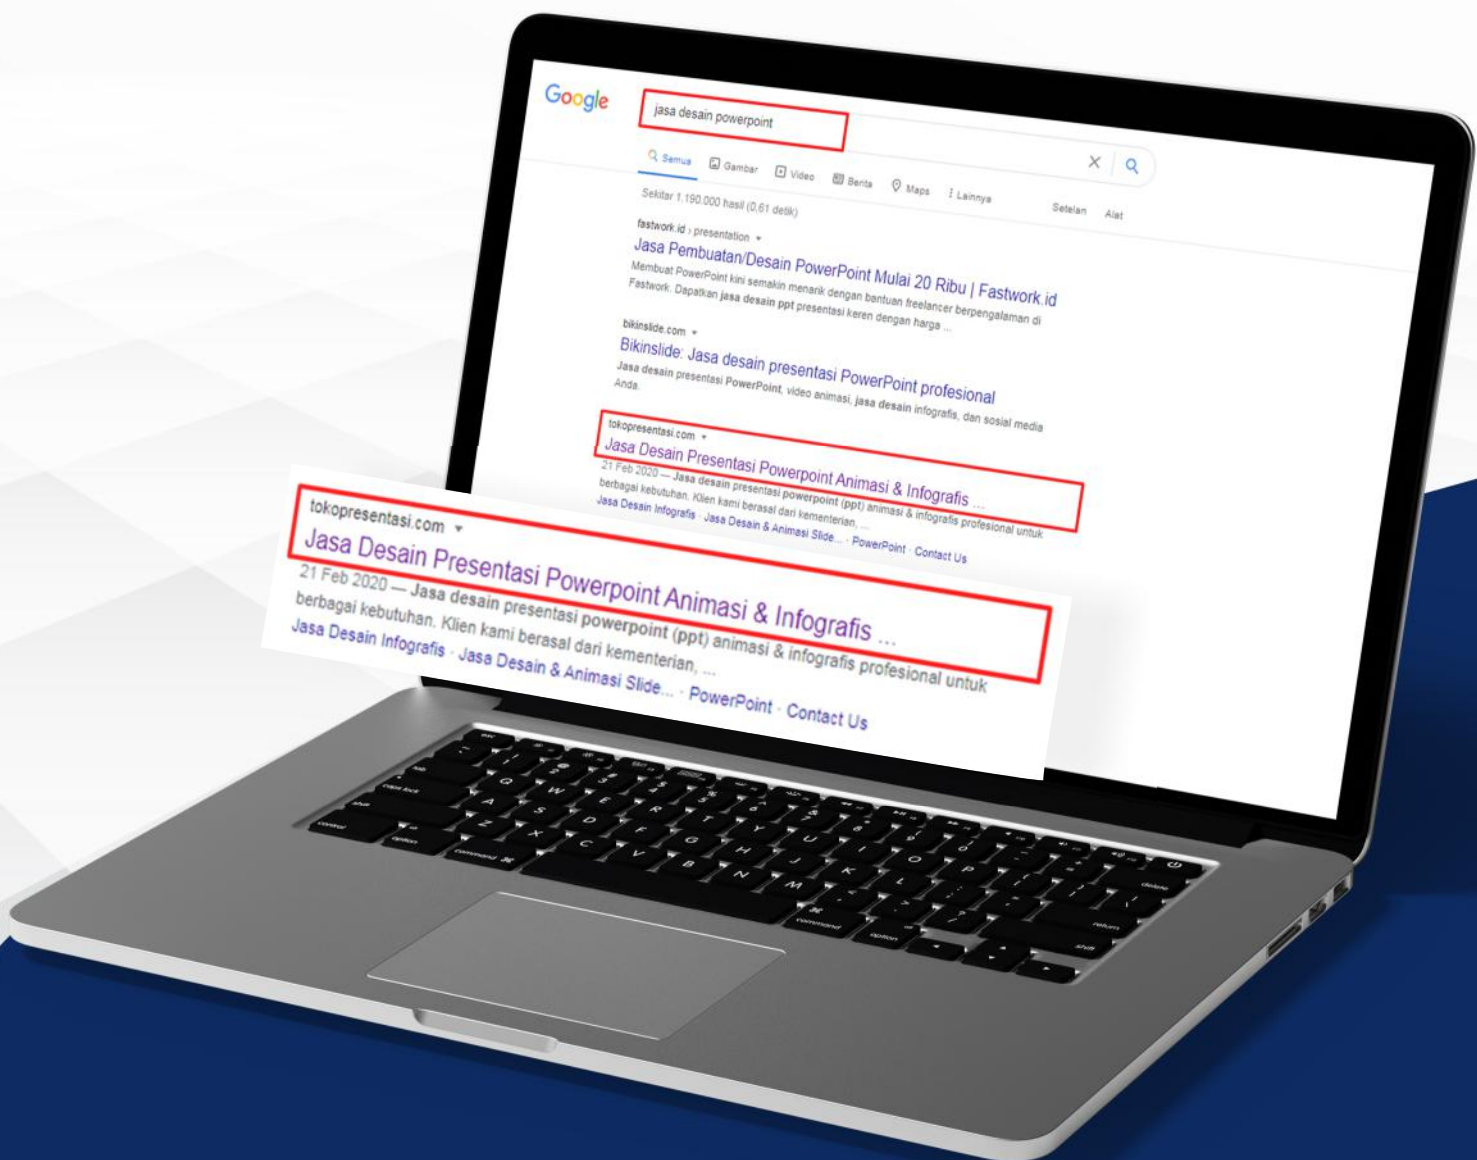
Google

jasa desain powerpoint

Semua Gambar Video Berita Maps Lainnya Setelan Alat

Sekitar 1.190.000 hasil (0,61 detik)

fastwork.id › presentation

Jasa Pembuatan/Desain PowerPoint Mulai 20 Ribu | Fastwork.id

Membuat PowerPoint kini semakin menarik dengan bantuan freelancer berpengalaman di Fastwork. Dapatkan jasa desain ppt presentasi keren dengan harga ...

bikinslide.com

Bikinslide: Jasa desain presentasi PowerPoint profesional

Jasa desain presentasi PowerPoint, video animasi, jasa desain infografis, dan sosial media Anda.

tokopresentasi.com

Jasa Desain Presentasi Powerpoint Animasi & Infografis ...

21 Feb 2020 — Jasa desain presentasi powerpoint (ppt) animasi & infografis profesional untuk berbagai kebutuhan. Klien kami berasal dari kementerian, ...

Jasa Desain Infografis · Jasa Desain & Animasi Slide... · PowerPoint · Contact Us

tokopresentasi.com

Jasa Desain Presentasi Powerpoint Animasi & Infografis ...

21 Feb 2020 — Jasa desain presentasi powerpoint (ppt) animasi & infografis profesional untuk berbagai kebutuhan. Klien kami berasal dari kementerian, ...

Jasa Desain Infografis · Jasa Desain & Animasi Slide... · PowerPoint · Contact Us